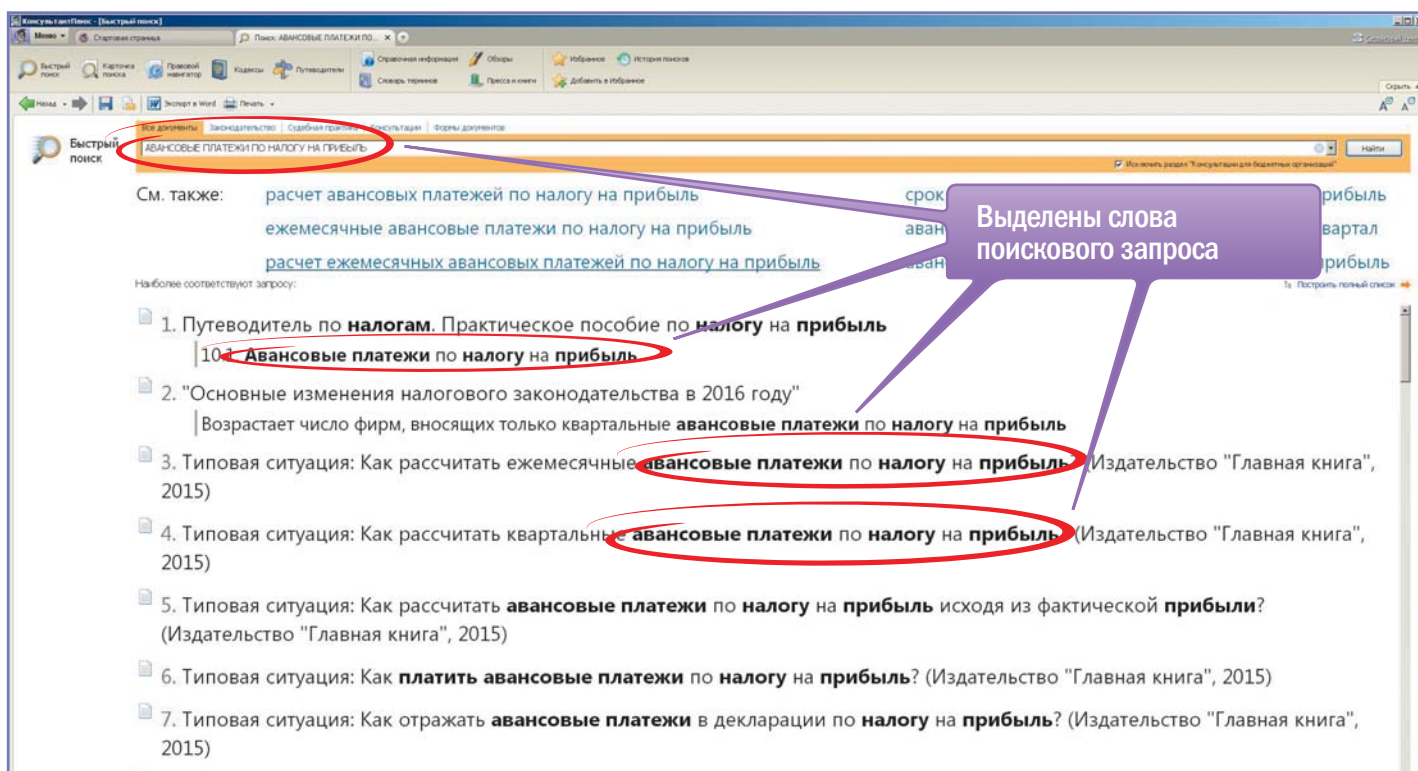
КонсультантПлюс - [Быстрый поиск]

Меню | Стартовая страница | Поиск: АВАНСОВЫЕ ПЛАТЕЖИ ПО... ×

Быстрый поиск | Карточка поиска | Правовой навигатор | Кодексы | Путеводители | Справочная информация | Обзоры | Словарь терминов | Пресса и книги | Избранное | История поисков | Добавить в Избранное

Скрыть

Назад | Экспорт в Word | Печать

Быстрый поиск

Все документы | Законодательство | Судебная практика | Консультации | Формы документов

АВАНСОВЫЕ ПЛАТЕЖИ ПО НАЛОГУ НА ПРИБЫЛЬ

Найти

Исключить раздел "Консультации для бюджетных организаций"

См. также: расчет авансовых платежей по налогу на прибыль | срок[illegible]прибыль
ежемесячные авансовые платежи по налогу на прибыль | аван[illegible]вартал
расчет ежемесячных авансовых платежей по налогу на прибыль | аван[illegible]прибыль

Выделены слова поискового запроса

Наиболее соответствуют запросу:

Построить полный список

1. Путеводитель по **налогам**. Практическое пособие по **налогу** на **прибыль**
10.1. **Авансовые платежи** по **налогу** на **прибыль**

2. "Основные изменения налогового законодательства в 2016 году"
Возрастает число фирм, вносящих только квартальные **авансовые платежи** по **налогу** на **прибыль**

3. Типовая ситуация: Как рассчитать ежемесячные **авансовые платежи** по **налогу** на **прибыль**? (Издательство "Главная книга", 2015)

4. Типовая ситуация: Как рассчитать квартальные **авансовые платежи** по **налогу** на **прибыль**? (Издательство "Главная книга", 2015)

5. Типовая ситуация: Как рассчитать **авансовые платежи** по **налогу** на **прибыль** исходя из фактической **прибыли**? (Издательство "Главная книга", 2015)

6. Типовая ситуация: Как **платить авансовые платежи** по **налогу** на **прибыль**? (Издательство "Главная книга", 2015)

7. Типовая ситуация: Как отражать **авансовые платежи** в декларации по **налогу** на **прибыль**? (Издательство "Главная книга", 2015)